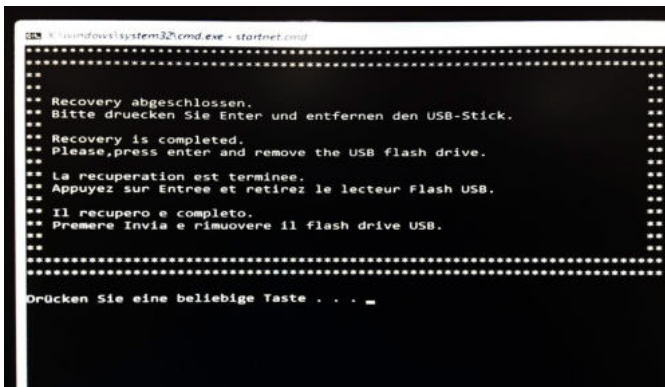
X:\windows\system32\cmd.exe - startnet.cmd

**
** Recovery abgeschlossen.
** Bitte druecken Sie Enter und entfernen den USB-Stick.

** Recovery is completed.
** Please,press enter and remove the USB flash drive.

** La recuperation est terminee.
** Appuyez sur Entree et retirez le lecteur Flash USB.

** Il recupero e completo.
** Premere Invia e rimuovere il flash drive USB.
**

Drücken Sie eine beliebige Taste . . . _